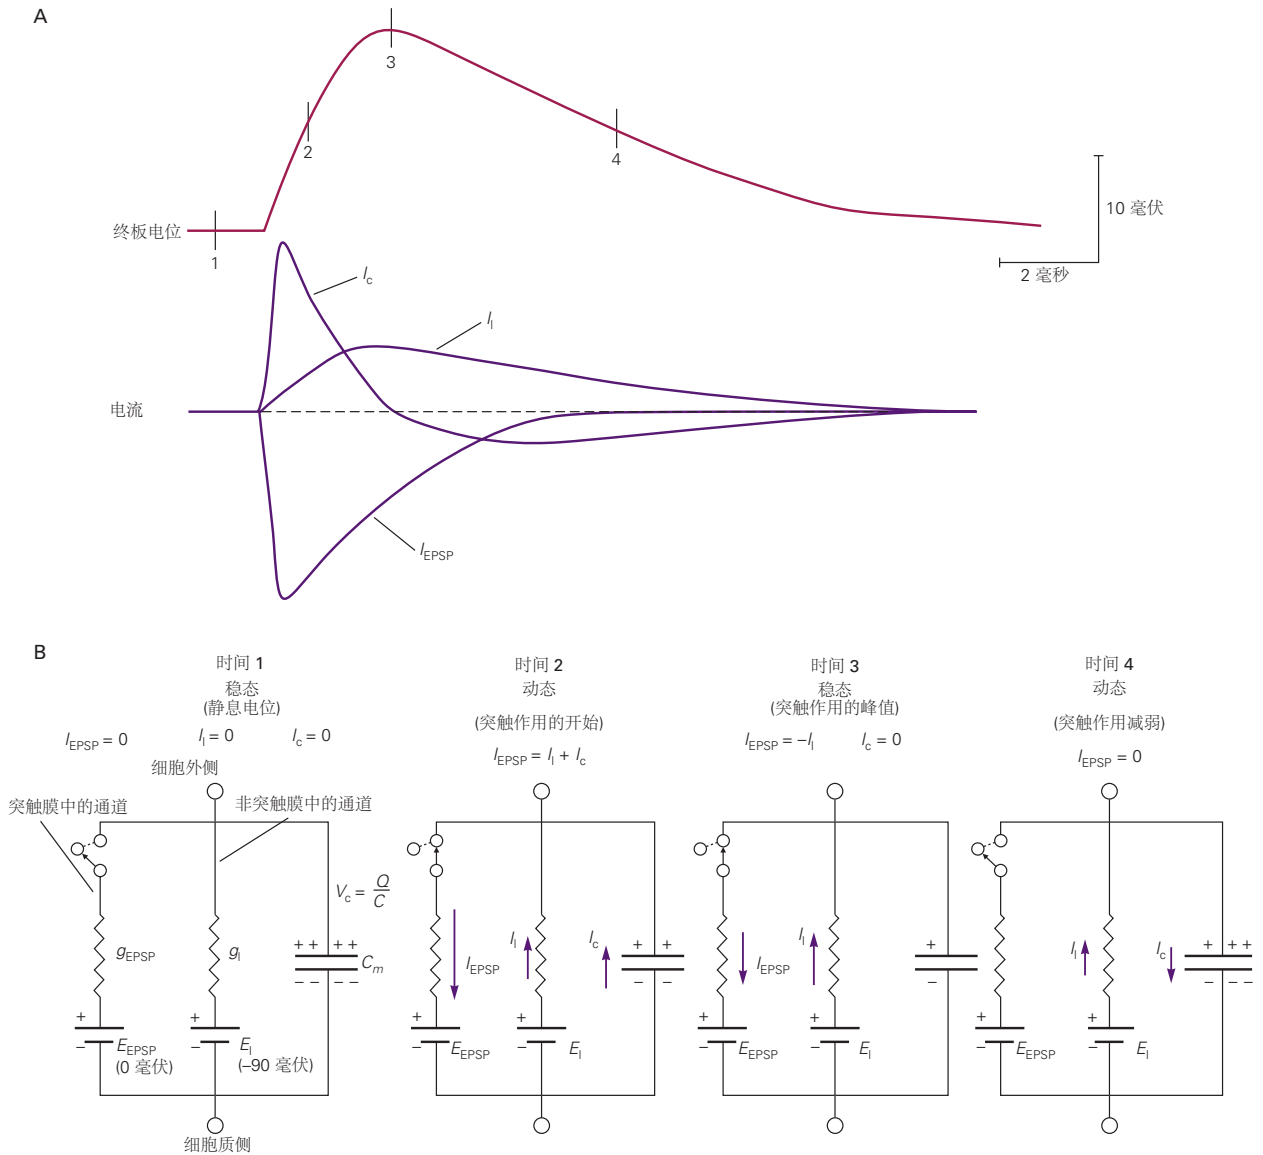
A

3

2

4

10 毫伏

终板电位

1

2 毫秒

$I_c$

$I_l$

电流

$I_{EPSP}$

B

时间 1
稳态
(静息电位)

时间 2
动态
(突触作用的开始)

时间 3
稳态
(突触作用的峰值)

时间 4
动态
(突触作用减弱)

$I_{EPSP} = 0$ $I_l = 0$ $I_c = 0$

$I_{EPSP} = I_l + I_c$

$I_{EPSP} = -I_l$ $I_c = 0$

$I_{EPSP} = 0$

细胞外侧

突触膜中的通道

非突触膜中的通道

$V_c = \frac{Q}{C}$

$g_{EPSP}$ $g_l$

$C_m$

$E_{EPSP}$ (0 毫伏)

$E_l$ (–90 毫伏)

细胞质侧

$I_{EPSP}$ $I_l$ $I_c$

$E_{EPSP}$ $E_l$

$I_{EPSP}$ $I_l$

$E_{EPSP}$ $E_l$

$I_l$ $I_c$

$E_{EPSP}$ $E_l$